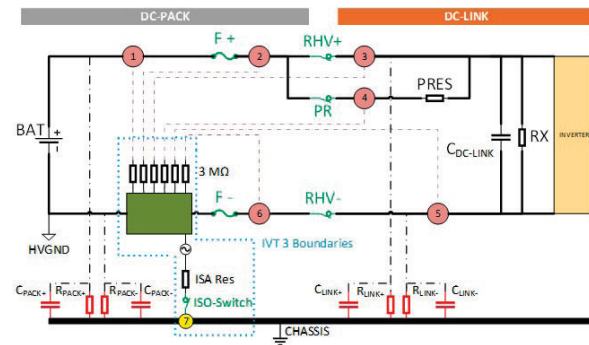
DC-PACK

DC-LINK

F +

RHV+

1

2

3

4

PRES

PR

BAT

3 MΩ

$C_{DC-LINK}$

RX

INVERTER

F -

RHV-

6

5

HVGND

IVT 3 Boundaries

ISA Res

ISO-Switch

7

$C_{PACK+}$ $R_{PACK+}$

$R_{PACK-}$ $C_{PACK-}$

$C_{LINK+}$ $R_{LINK+}$

$R_{LINK-}$ $C_{LINK-}$

CHASSIS